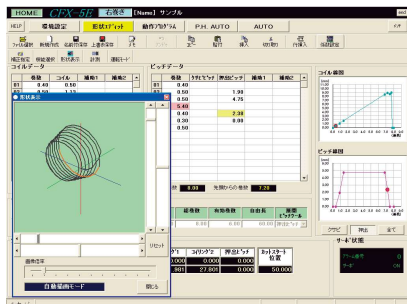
HOME CFX-5E 右巻き [Name] サンプル

HELP 環境設定 形状ｴﾃﾞｨｯﾄ 動作ﾌﾟﾛｸﾞﾗﾑ P.H. AUTO AUTO

ファイル選択 新規作成 名前付け保存 上書き保存 メモ 補正指定 候補選択 形状表示 計測 運転モード

コイルデータ

| | 巻数 | コイル | 補助1 | 補助2 |
|---|---|---|---|---|
| 01 | 0.40 | 0.50 | | |

形状表示

リセット

画像倍率

自動描画モード

閉じる

ピッチデータ

| | 巻数 | ｸﾞﾘｯﾌﾟﾋﾟｯﾁ | 押出ﾋﾟｯﾁ | 補助1 |
|---|---|---|---|---|
| 01 | 0.40 | | | |
| 02 | 0.50 | | 1.90 | |
| 03 | 0.50 | | 4.75 | |
| 04 | 5.40 | | | |
| 05 | 0.40 | | 2.30 | |
| 06 | 0.30 | | 0.00 | |
| 07 | 0.50 | | | |

先端からの巻数 7.20

総巻数 有効巻数 自由長

コイル線図

ピッチ線図

クリック 押出 全て

サーボ状態

ﾛｯﾄｽﾀｰﾄ位置

0.000 0.000 0.000
.981 27.801 0.000 50.000